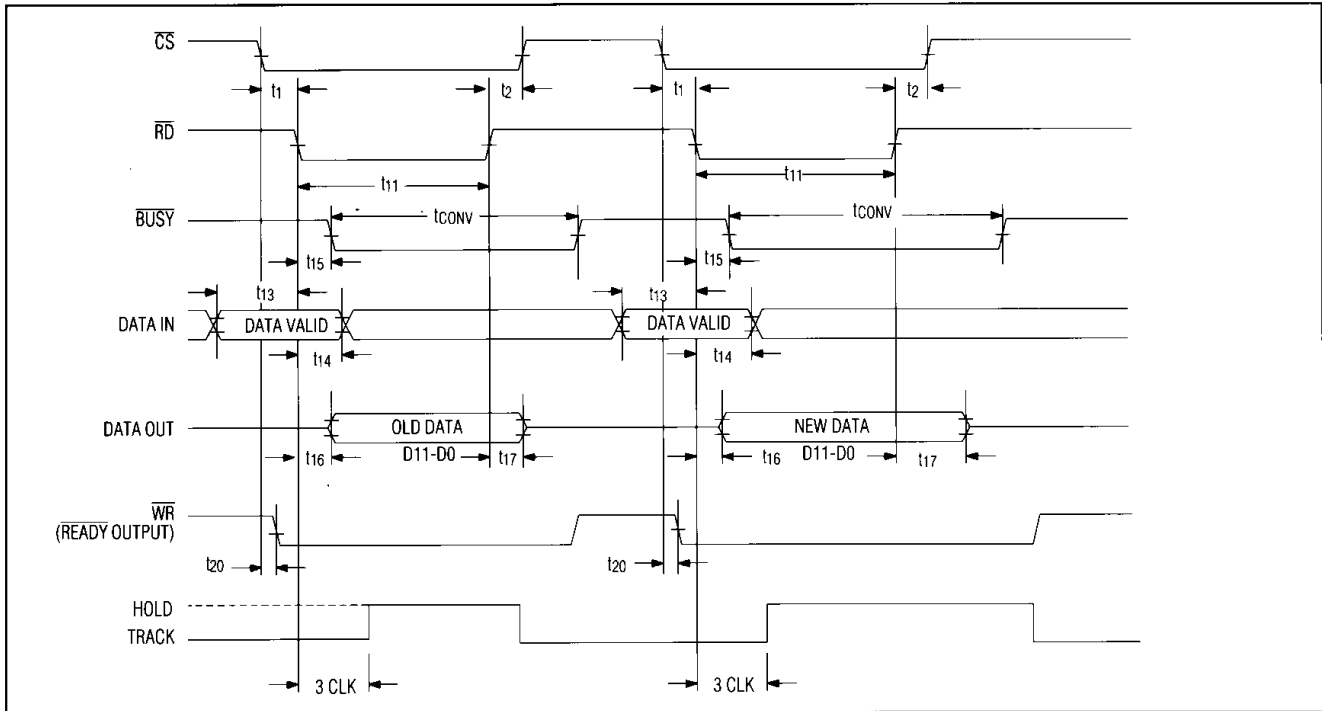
$\overline{CS}$

$t_1$ $t_2$ $t_1$ $t_2$

$\overline{RD}$

$t_{11}$ $t_{11}$

$\overline{BUSY}$

$t_{CONV}$ $t_{CONV}$

$t_{15}$ $t_{15}$

$t_{13}$ $t_{13}$

DATA IN

DATA VALID DATA VALID

$t_{14}$ $t_{14}$

DATA OUT

OLD DATA NEW DATA

$t_{16}$ D11-D0 $t_{17}$ $t_{16}$ D11-D0 $t_{17}$

$\overline{WR}$
($\overline{READY}$ OUTPUT)

$t_{20}$ $t_{20}$

HOLD
TRACK

3 CLK 3 CLK